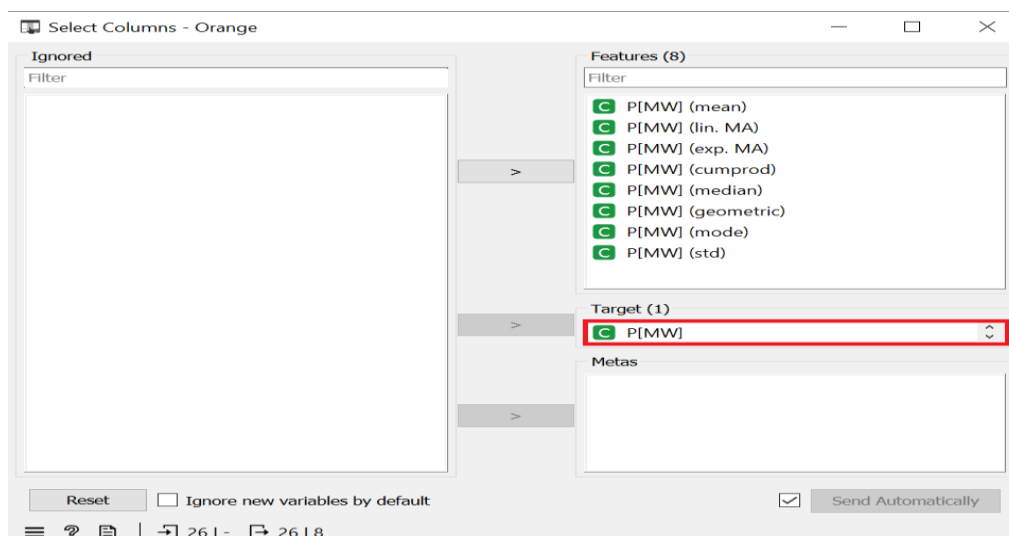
Select Columns - Orange

Ignored

Filter

>

>

>

Features (8)

Filter

C P[MW] (mean)
C P[MW] (lin. MA)
C P[MW] (exp. MA)
C P[MW] (cumprod)
C P[MW] (median)
C P[MW] (geometric)
C P[MW] (mode)
C P[MW] (std)

Target (1)

C P[MW]

Metas

Reset

Ignore new variables by default

Send Automatically

26 | - 26 | 8